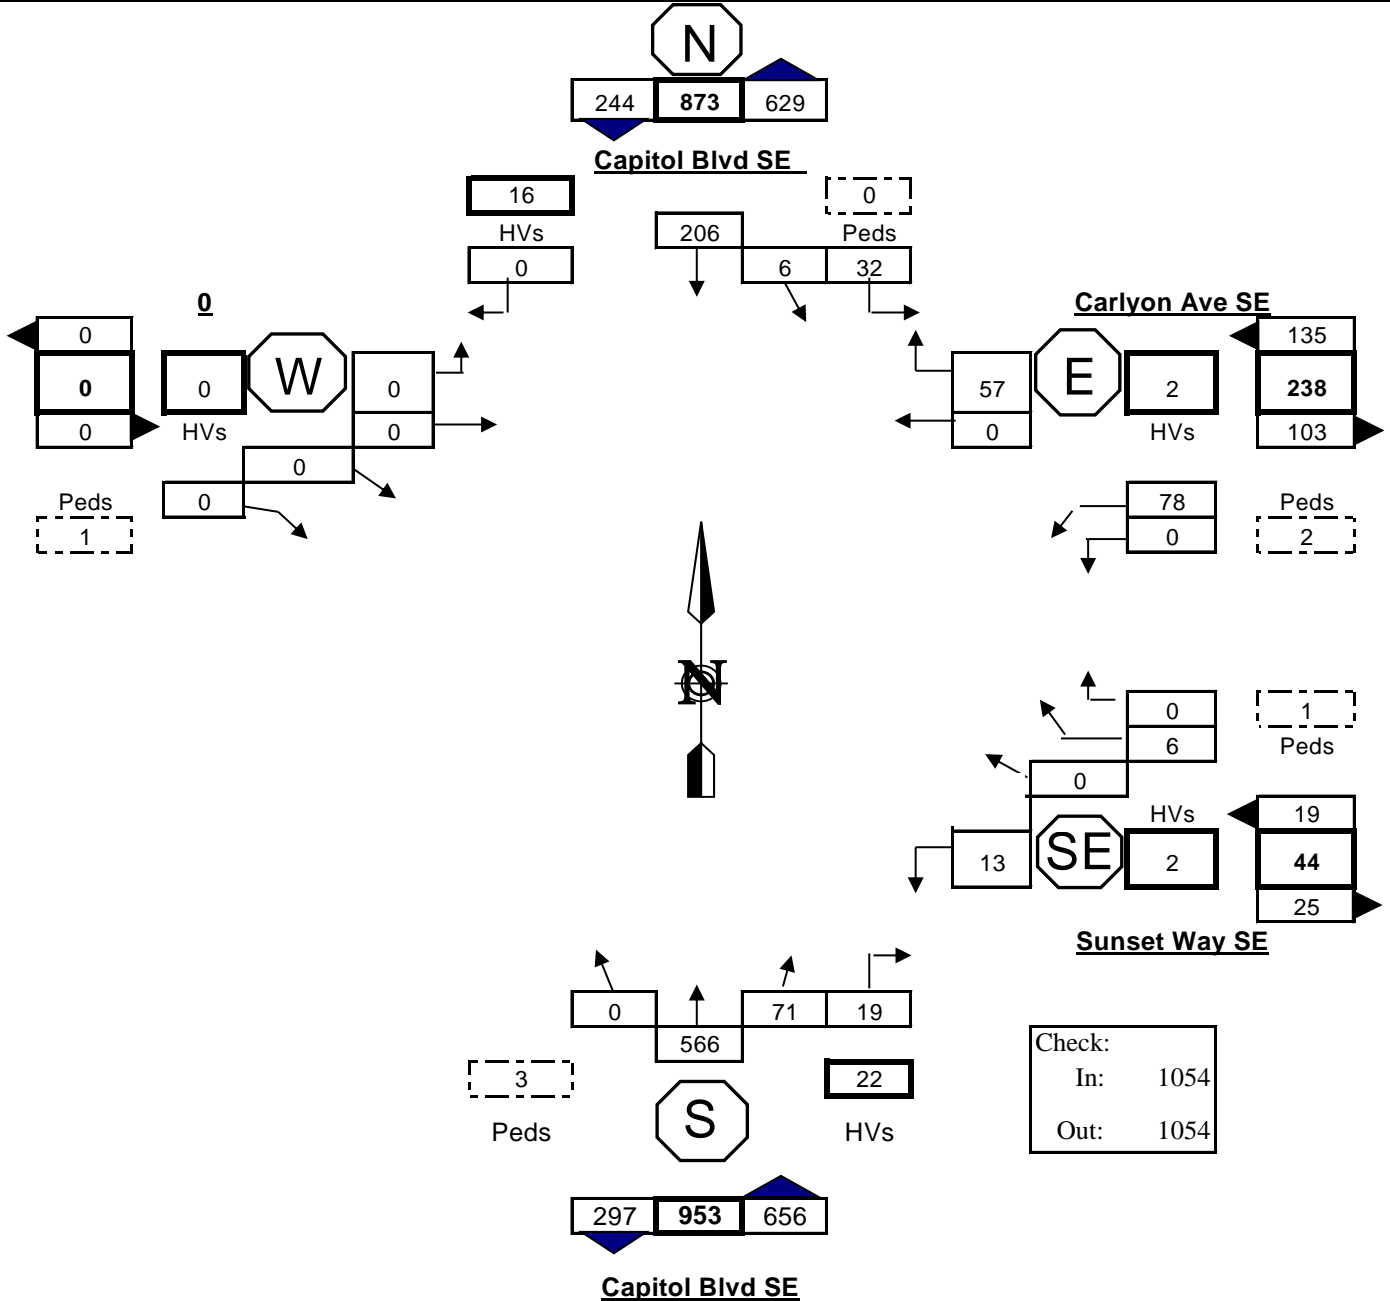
N

244 873 629

Capitol Blvd SE

16
HVs
0

206 6 32

0
Peds

0

0
0
0

0
HVs

W

0
0
0
0

Peds
1

Carlyon Ave SE

57
0

E

2
HVs

135
238
103

78
0

Peds
2

N

0
6
0

1
Peds

HVs

13

SE

2

19
44
25

Sunset Way SE

0 566 71 19

3
Peds

S

22
HVs

Check:
In: 1054
Out: 1054

297 953 656

Capitol Blvd SE